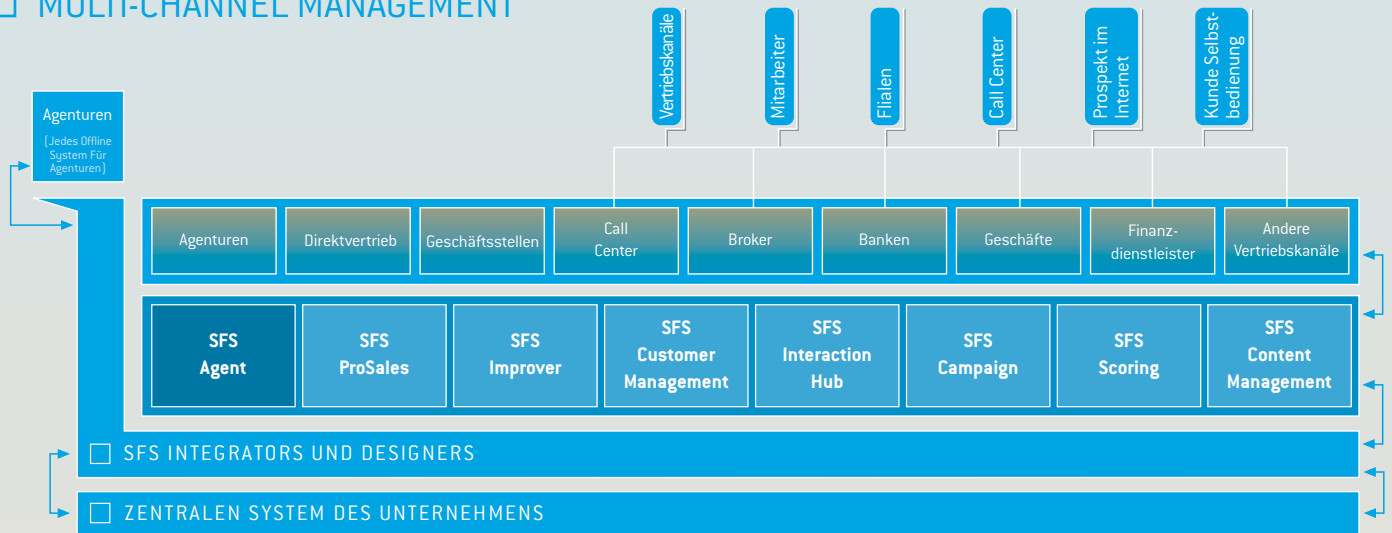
MULTI-CHANNEL MANAGEMENT

Vertriebskanäle

Mitarbeiter

Flialen

Call Center

Prospekt im Internet

Kunde Selbstbedienung

Agenturen
[Jedes Offline System Für Agenturen]

Agenturen

Direktvertrieb

Geschäftsstellen

Call Center

Broker

Banken

Geschäfte

Finanzdienstleister

Andere Vertriebskanäle

SFS Agent

SFS ProSales

SFS Improver

SFS Customer Management

SFS Interaction Hub

SFS Campaign

SFS Scoring

SFS Content Management

SFS INTEGRATORS UND DESIGNERS

ZENTRALEN SYSTEM DES UNTERNEHMENS